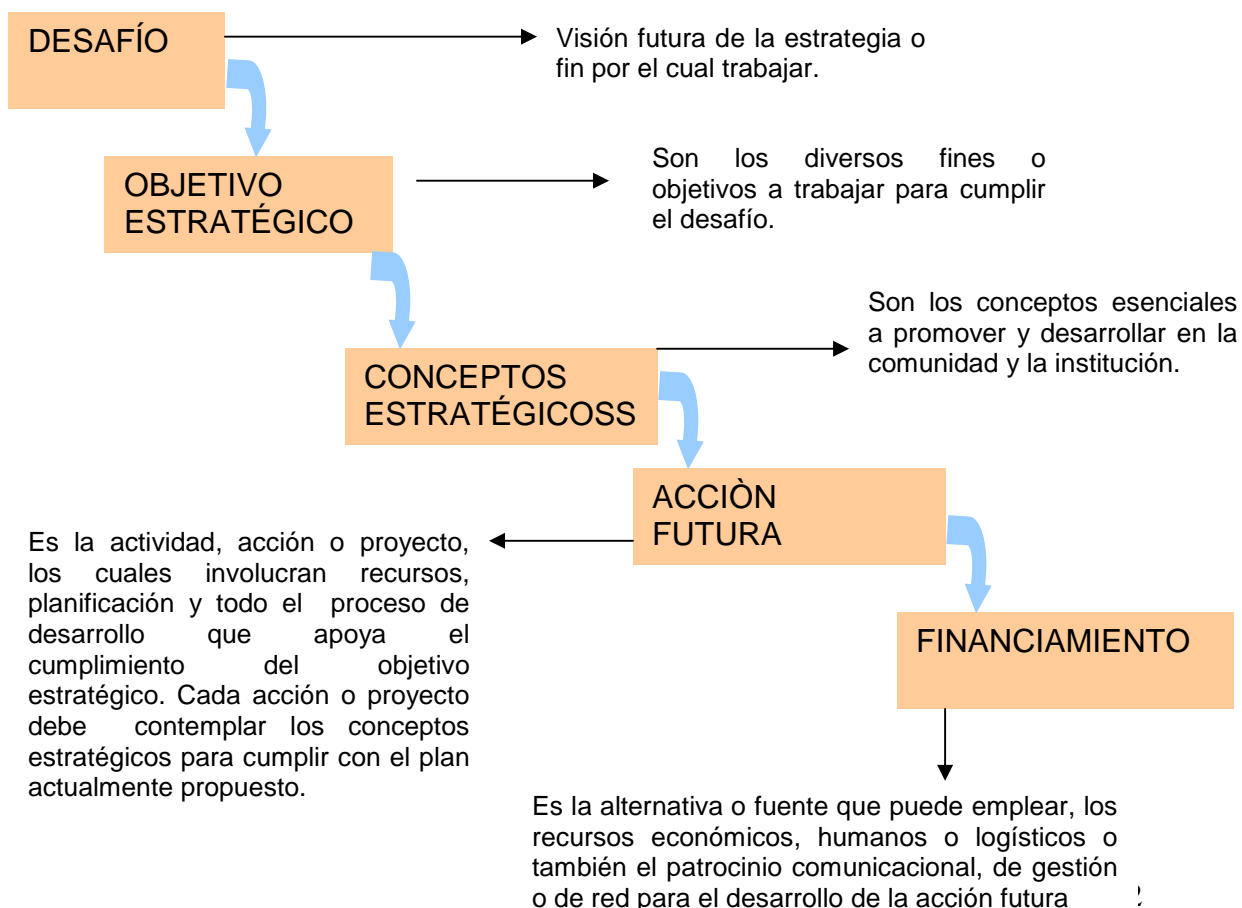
DESAFÍO

Visión futura de la estrategia o fin por el cual trabajar.

OBJETIVO ESTRATÉGICO

Son los diversos fines o objetivos a trabajar para cumplir el desafío.

CONCEPTOS ESTRATÉGICOSS

Son los conceptos esenciales a promover y desarrollar en la comunidad y la institución.

ACCIÒN FUTURA

Es la actividad, acción o proyecto, los cuales involucran recursos, planificación y todo el proceso de desarrollo que apoya el cumplimiento del objetivo estratégico. Cada acción o proyecto debe contemplar los conceptos estratégicos para cumplir con el plan actualmente propuesto.

FINANCIAMIENTO

Es la alternativa o fuente que puede emplear, los recursos económicos, humanos o logísticos o también el patrocinio comunicacional, de gestión o de red para el desarrollo de la acción futura

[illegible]